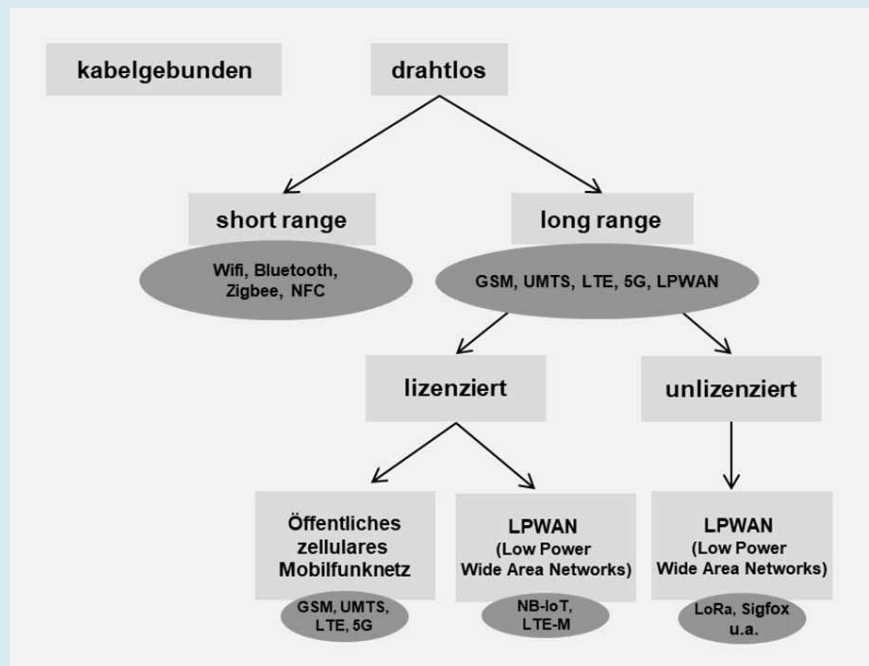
kabelgebunden

drahtlos

short range

Wifi, Bluetooth, Zigbee, NFC

long range

GSM, UMTS, LTE, 5G, LPWAN

lizenziert

unlizenziert

Öffentliches zellulares Mobilfunknetz

GSM, UMTS, LTE, 5G

LPWAN (Low Power Wide Area Networks)

NB-IoT, LTE-M

LPWAN (Low Power Wide Area Networks)

LoRa, Sigfox u.a.